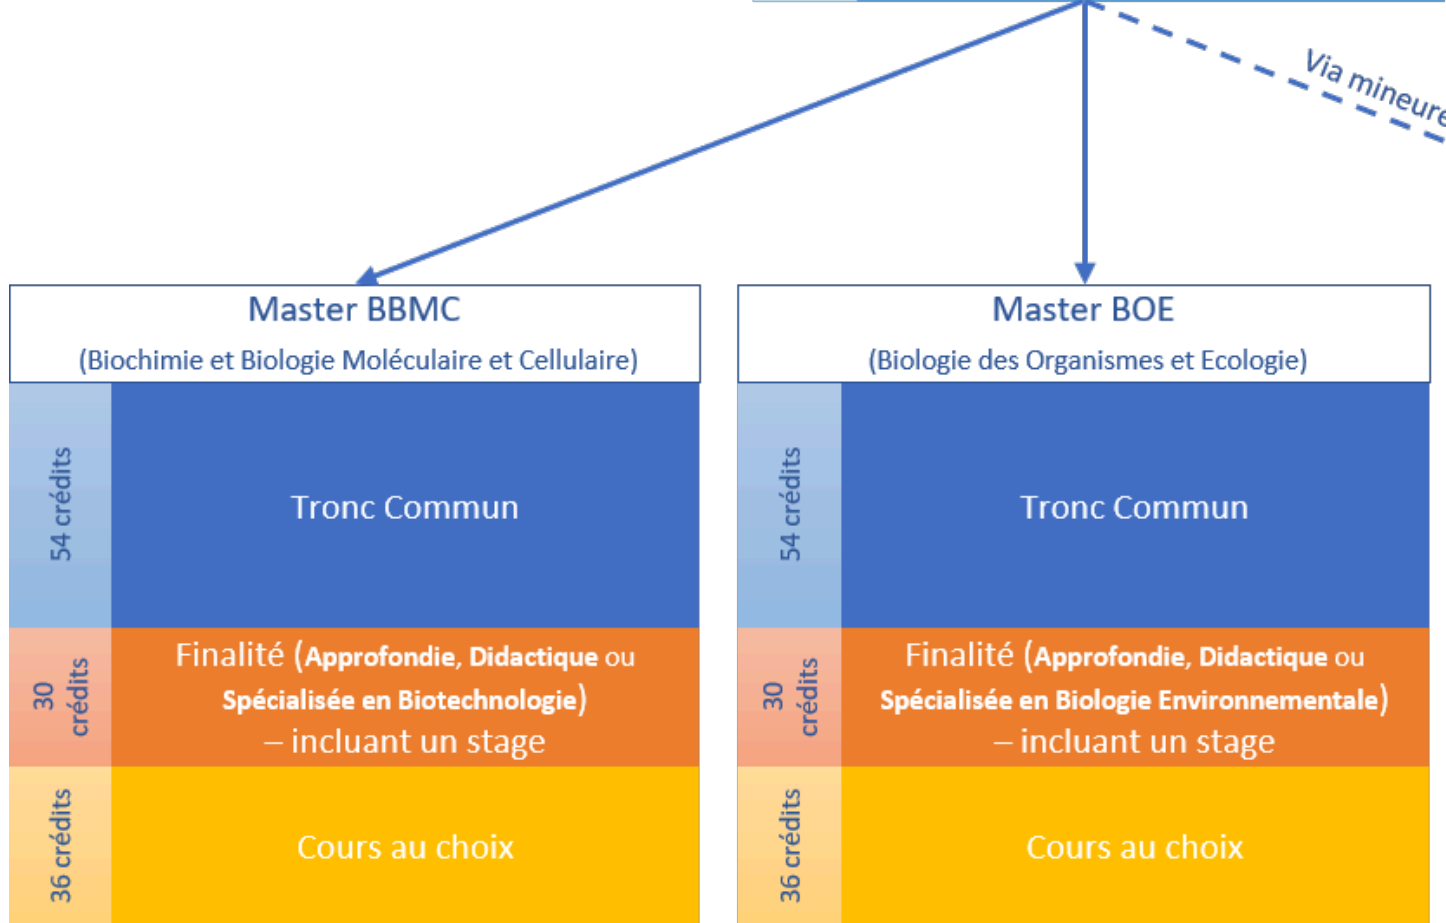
Via mineure

Master BBMC
(Biochimie et Biologie Moléculaire et Cellulaire)

54 crédits
Tronc Commun

30 crédits
Finalité (Approfondie, Didactique ou Spécialisée en Biotechnologie) – incluant un stage

36 crédits
Cours au choix

Master BOE
(Biologie des Organismes et Ecologie)

54 crédits
Tronc Commun

30 crédits
Finalité (Approfondie, Didactique ou Spécialisée en Biologie Environnementale) – incluant un stage

36 crédits
Cours au choix